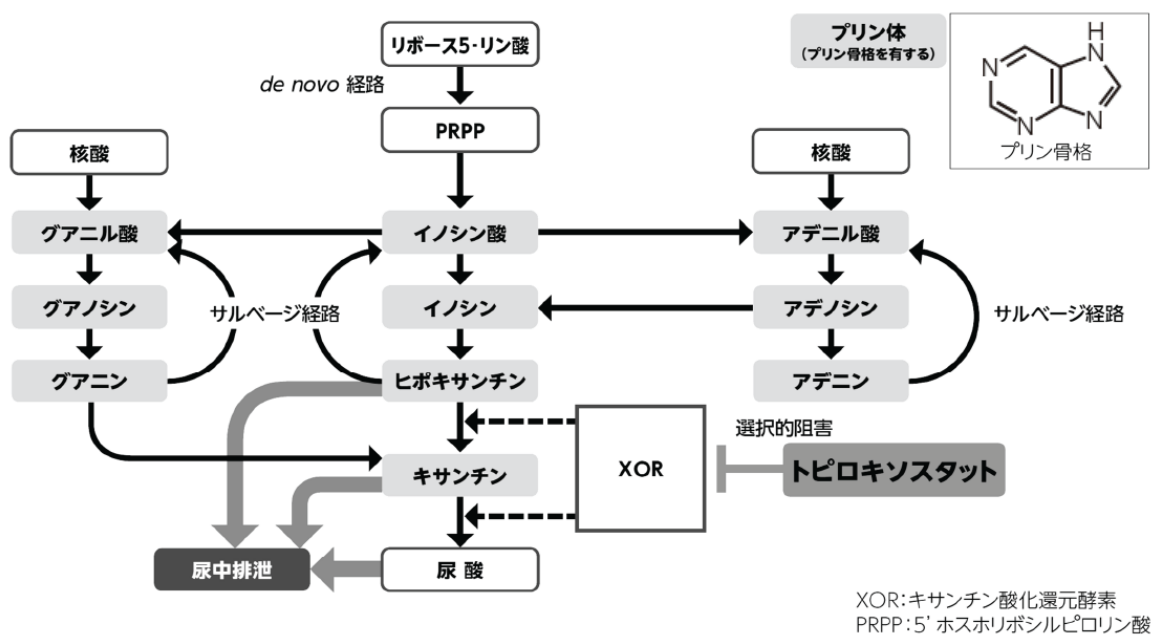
リボース5-リン酸

de novo 経路

PRPP

プリン体
(プリン骨格を有する)

H
N
N
N
N
プリン骨格

核酸

核酸

グアニル酸

イノシン酸

アデニル酸

グアノシン

サルベージ経路

イノシン

アデノシン

サルベージ経路

グアニン

ヒポキサンチン

アデニン

選択的阻害

キサンチン

XOR

トピロキソスタット

尿中排泄

尿 酸

XOR:キサンチン酸化還元酵素
PRPP:5' ホスホリボシルピロリン酸